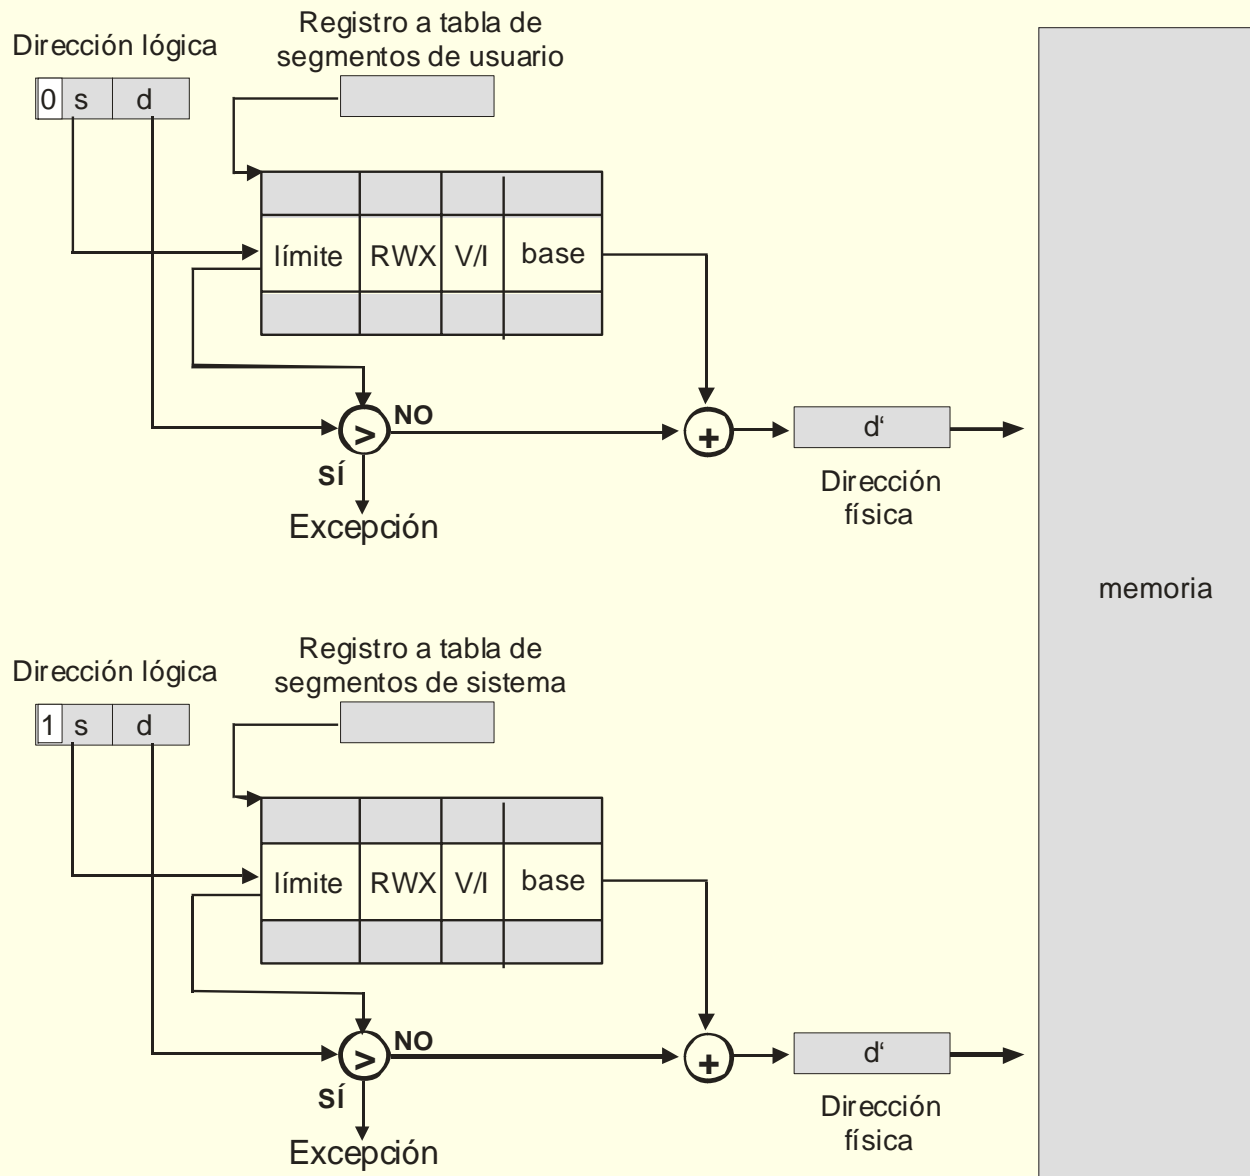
Dirección lógica

| 0 | s | d |
|---|---|---|

Registro a tabla de segmentos de usuario

| | | | |
|---|---|---|---|
| límite | RWX | V/I | base |
| | | | |

>

NO

SÍ

Excepción

+

d'

Dirección física

memoria

Dirección lógica

| 1 | s | d |
|---|---|---|

Registro a tabla de segmentos de sistema

| | | | |
|---|---|---|---|
| límite | RWX | V/I | base |
| | | | |

>

NO

SÍ

Excepción

+

d'

Dirección física